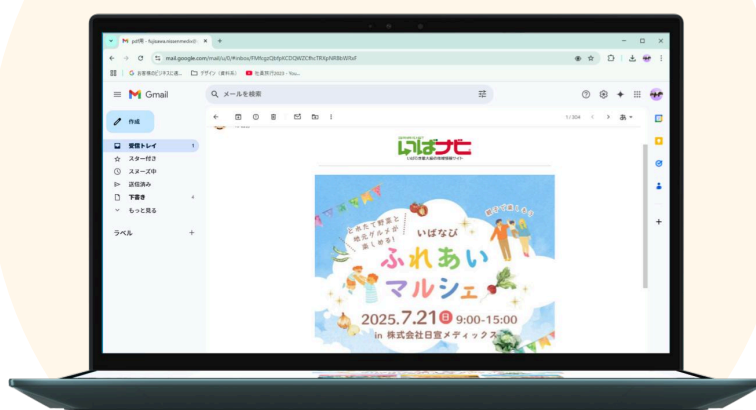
pdf閲 - fujisawa.nissenmedix@...

mail.google.com/mail/u/0/#inbox/FMfcgzQbNpKCDQWZCRnTRXpNRBbWRxF

お客様のビジネスに適... デザイン（資料系） 社員旅行2023 - You...

Gmail

メールを検索

作成

受信トレイ 1

スター付き

スヌーズ中

送信済み

下書き 4

もっと見る

ラベル +

1 / 204

いばナビ

いばらき県北の地域情報サイト

とれたて野菜と地元グルメが楽しめる！

いばなび

ふれあいマルシェ

2025.7.21 日 9:00-15:00

in 株式会社日宣メディックス